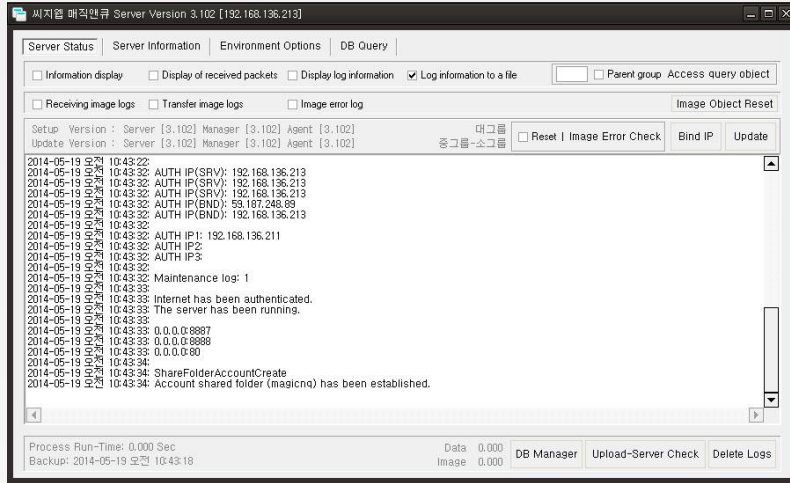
씨지엡 매직앤큐 Server Version 3.102 [192.168.136.213]

Server Status | Server Information | Environment Options | DB Query

Information display
Display of received packets
Display log information
Log information to a file
Parent group
Access query object

Receiving image logs
Transfer image logs
Image error log
Image Object Reset

Setup Version : Server [3.102] Manager [3.102] Agent [3.102]
Update Version : Server [3.102] Manager [3.102] Agent [3.102]
대그룹
중그룹-소그룹
Reset | Image Error Check
Bind IP
Update

2014-05-19 오전 10:43:22:
2014-05-19 오전 10:43:32: AUTH IP(SRV): 192.168.136.213
2014-05-19 오전 10:43:32: AUTH IP(SRV): 192.168.136.213
2014-05-19 오전 10:43:32: AUTH IP(SRV): 192.168.136.213
2014-05-19 오전 10:43:32: AUTH IP(BND): 59.187.248.89
2014-05-19 오전 10:43:32: AUTH IP(BND): 192.168.136.213
2014-05-19 오전 10:43:32:
2014-05-19 오전 10:43:32: AUTH IP1: 192.168.136.211
2014-05-19 오전 10:43:32: AUTH IP2:
2014-05-19 오전 10:43:32: AUTH IP3:
2014-05-19 오전 10:43:32:
2014-05-19 오전 10:43:32: Maintenance log: 1
2014-05-19 오전 10:43:33:
2014-05-19 오전 10:43:33: Internet has been authenticated.
2014-05-19 오전 10:43:33: The server has been running.
2014-05-19 오전 10:43:33:
2014-05-19 오전 10:43:33: 0.0.0.0:8887
2014-05-19 오전 10:43:33: 0.0.0.0:8888
2014-05-19 오전 10:43:33: 0.0.0.0:80
2014-05-19 오전 10:43:34:
2014-05-19 오전 10:43:34: ShareFolderAccountCreate
2014-05-19 오전 10:43:34: Account shared folder (magicnq) has been established.

Process Run-Time: 0.000 Sec
Backup: 2014-05-19 오전 10:43:18
Data 0.000
Image 0.000
DB Manager
Upload-Server Check
Delete Logs